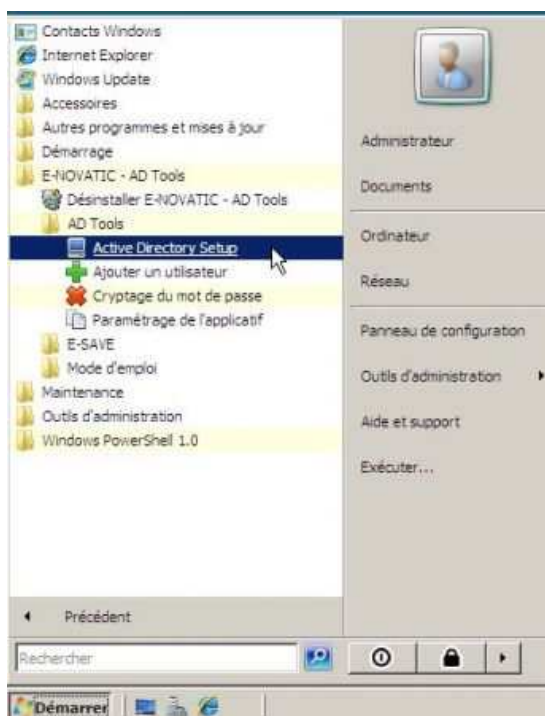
Contacts Windows
Internet Explorer
Windows Update
Accessoires
Autres programmes et mises à jour
Démarrage
E-NOVATIC - AD Tools
Désinstaller E-NOVATIC - AD Tools
AD Tools
Active Directory Setup
Ajouter un utilisateur
Cryptage du mot de passe
Paramétrage de l'applicatif
E-SAVE
Mode d'emploi
Maintenance
Outils d'administration
Windows PowerShell 1.0

Précédent

Rechercher

Administrateur
Documents
Ordinateur
Réseau
Panneau de configuration
Outils d'administration
Aide et support
Exécuter...

Démarrer